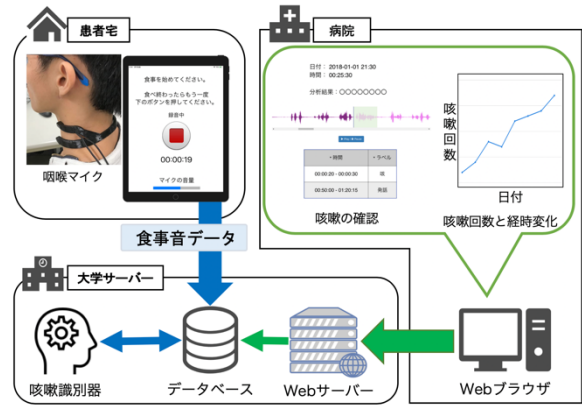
患者宅

食事を始めてください。

食べ終わったらもう一度下のボタンを押してください。

録音中

00:00:19

マイクの音量

咽喉マイク

病院

日付：2018-01-01 21:30
時間：00:25:30

分析結果：○○○○○○○○

| 時間 | ラベル |
|---|---|
| 00:00:20 - 00:00:21 | 咳 |
| 00:50:00 - 01:20:15 | 嚥 |

咳嗽の確認

咳嗽回数

日付

咳嗽回数と経時変化

食事音データ

大学サーバー

咳嗽識別器

データベース

Webサーバー

Webブラウザ